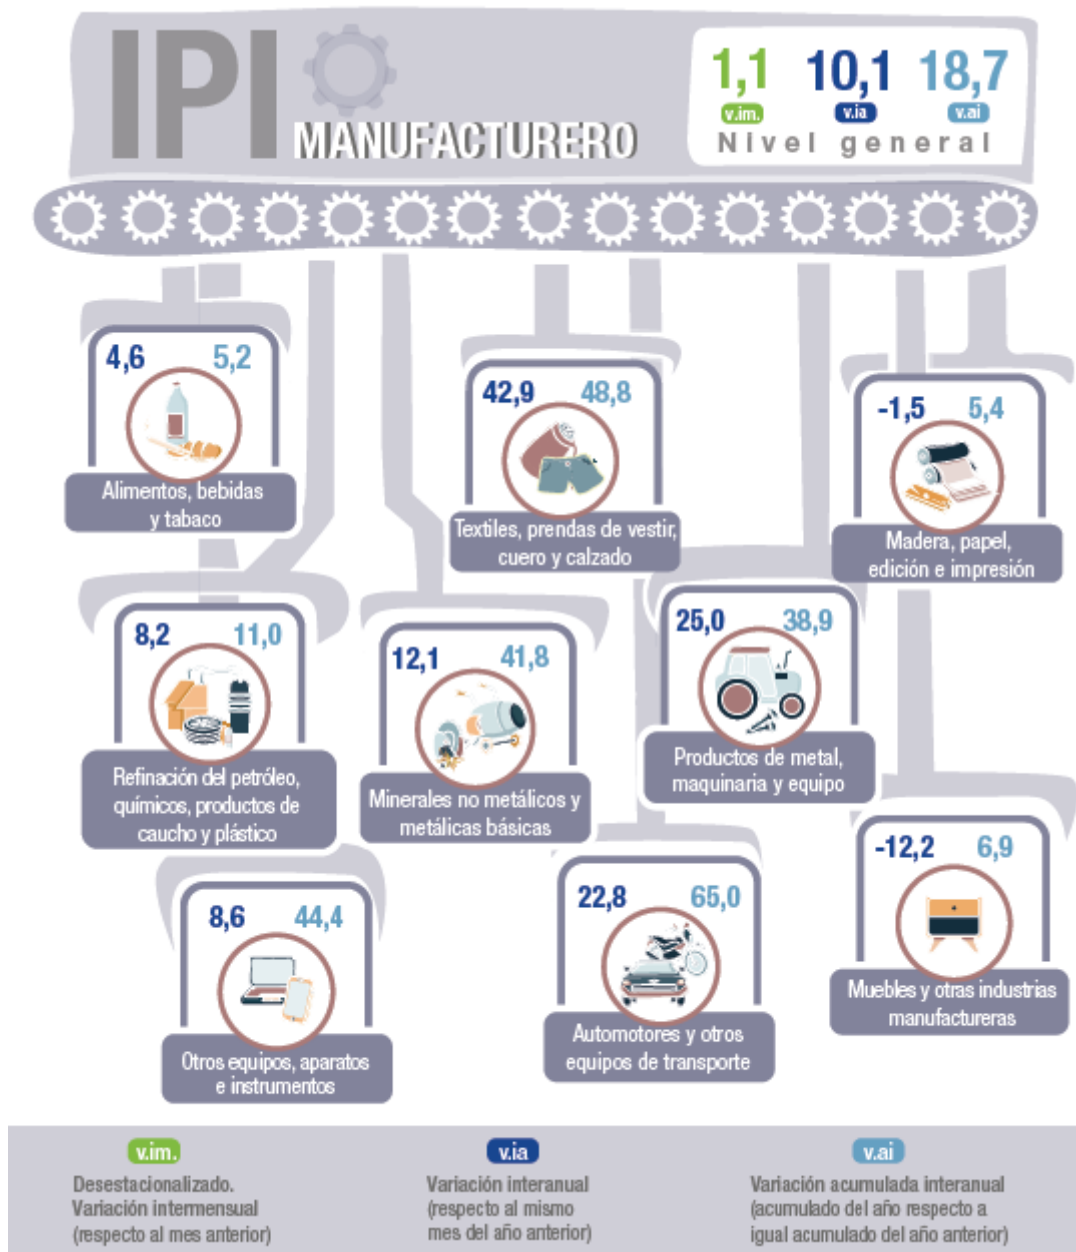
IPI MANUFACTURERO

1,1 v.im.
10,1 v.ia
18,7 v.ai
Nivel general

4,6 5,2
Alimentos, bebidas y tabaco

42,9 48,8
Textiles, prendas de vestir, cuero y calzado

-1,5 5,4
Madera, papel, edición e impresión

8,2 11,0
Refinación del petróleo, químicos, productos de caucho y plástico

12,1 41,8
Minerales no metálicos y metálicas básicas

25,0 38,9
Productos de metal, maquinaria y equipo

8,6 44,4
Otros equipos, aparatos e instrumentos

22,8 65,0
Automotores y otros equipos de transporte

-12,2 6,9
Muebles y otras industrias manufactureras

v.im.
Desestacionalizado. Variación intermensual (respecto al mes anterior)

v.ia
Variación interanual (respecto al mismo mes del año anterior)

v.ai
Variación acumulada interanual (acumulado del año respecto a igual acumulado del año anterior)